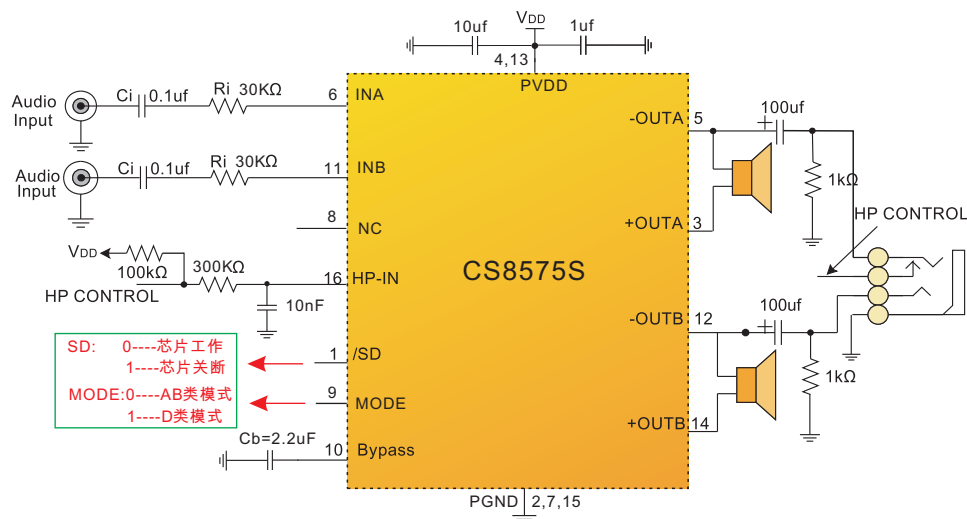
10uf $V_{DD}$ 1uf

4,13

PVDD

Audio Input Ci 0.1uf Ri 30KΩ 6 INA

Audio Input Ci 0.1uf Ri 30KΩ 11 INB

8 NC

$V_{DD}$ 100kΩ 300KΩ 16 HP-IN

HP CONTROL 10nF

CS8575S

SD: 0----芯片工作
1----芯片关断

1 /SD

MODE:0----AB类模式
1----D类模式

9 MODE

Cb=2.2uF 10 Bypass

PGND 2,7,15

-OUTA 5

100uf

1kΩ

+OUTA 3

HP CONTROL

-OUTB 12

100uf

1kΩ

+OUTB 14